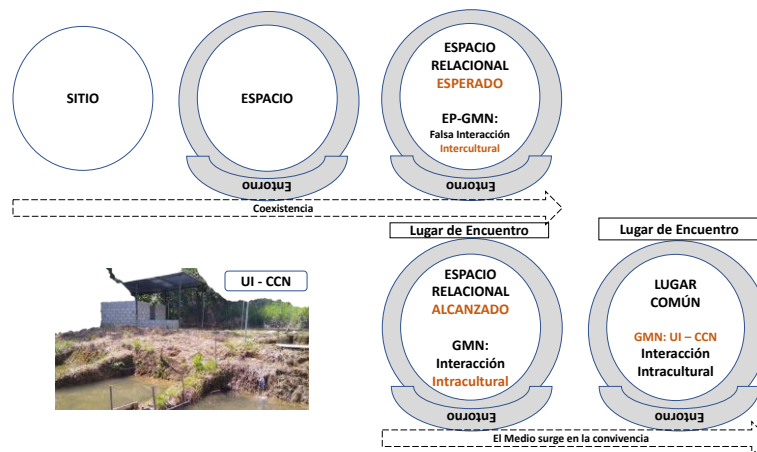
SITIO

ESPACIO

Entorno

ESPACIO RELACIONAL ESPERADO

EP-GMN: Falsa Interacción Intercultural

Entorno

Coexistencia

UI - CCN

Lugar de Encuentro

ESPACIO RELACIONAL ALCANZADO

GMN: Interacción Intracultural

Entorno

Lugar de Encuentro

LUGAR COMÚN

GMN: UI – CCN
Interacción Intracultural

Entorno

El Medio surge en la convivencia